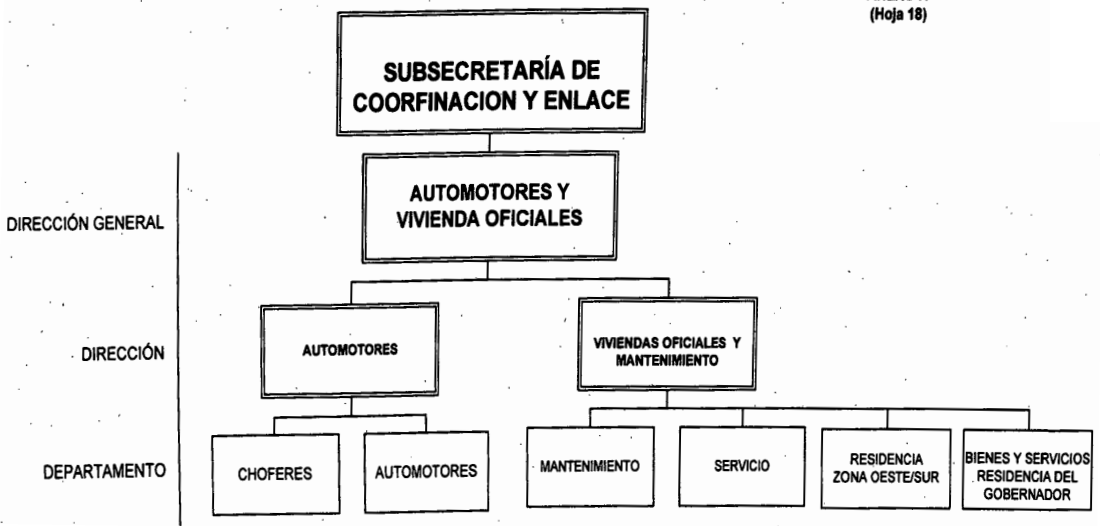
(Hoja 18)

SUBSECRETARÍA DE COORFINACION Y ENLACE

DIRECCIÓN GENERAL

AUTOMOTORES Y VIVIENDA OFICIALES

DIRECCIÓN

AUTOMOTORES

VIVIENDAS OFICIALES Y MANTENIMIENTO

DEPARTAMENTO

CHOFERES

AUTOMOTORES

MANTENIMIENTO

SERVICIO

RESIDENCIA ZONA OESTE/SUR

BIENES Y SERVICIOS RESIDENCIA DEL GOBERNADOR